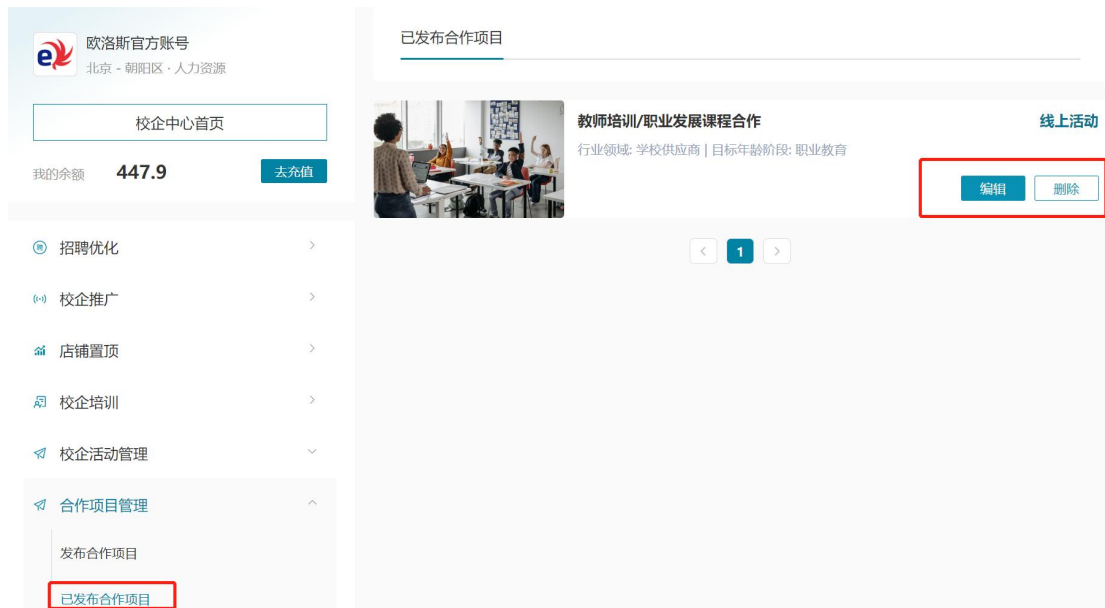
欧洛斯官方账号
北京 - 朝阳区 · 人力资源

校企中心首页

我的余额 447.9 去充值

招聘优化

校企推广

店铺置顶

校企培训

校企活动管理

合作项目管理

发布合作项目

已发布合作项目

已发布合作项目

教师培训/职业发展课程合作

线上活动

行业领域: 学校供应商 | 目标年龄阶段: 职业教育

编辑 删除

< 1 >